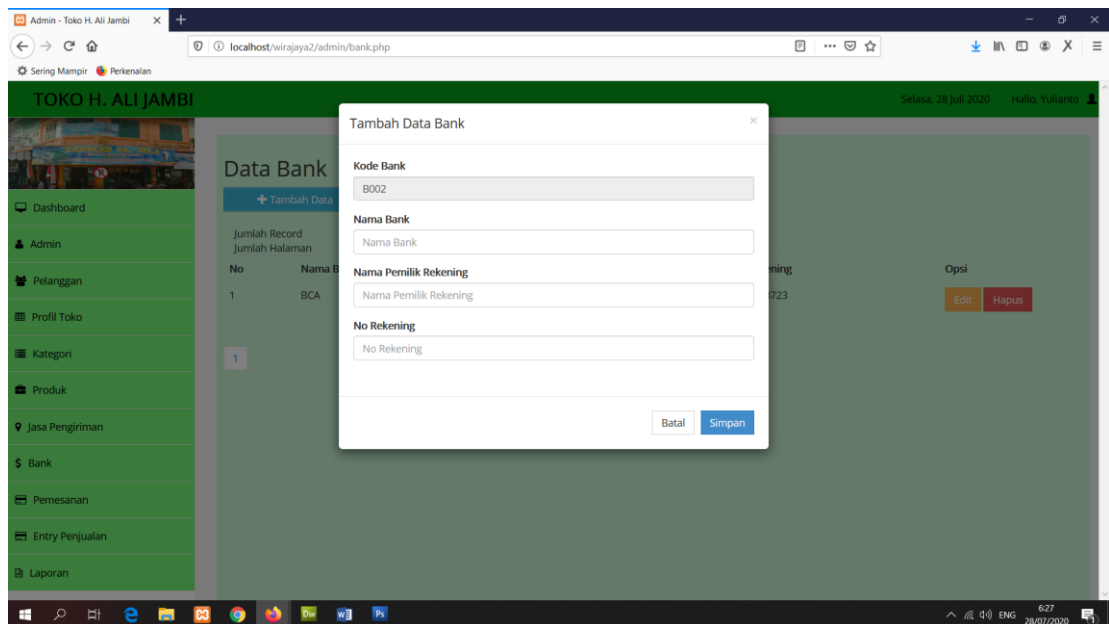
Admin - Toko H. Ali Jambi

localhost/wirajaya2/admin/bank.php

Sering Mampir Perkenalan

TOKO H. ALI JAMBI

Selasa, 28 Juli 2020 Hallo, Yullanto

Dashboard
Admin
Pelanggan
Profil Toko
Kategori
Produk
Jasa Pengiriman
$ Bank
Pemesanan
Entry Penjualan
Laporan

Data Bank

+ Tambah Data

Jumlah Record
Jumlah Halaman

| No | Nama B | ening | Opsi |
|---|---|---|---|
| 1 | BCA | 723 | Edit Hapus |

1

Tambah Data Bank

Kode Bank
B002

Nama Bank
Nama Bank

Nama Pemilik Rekening
Nama Pemilik Rekening

No Rekening
No Rekening

Batal Simpan

ENG 6:27 28/07/2020